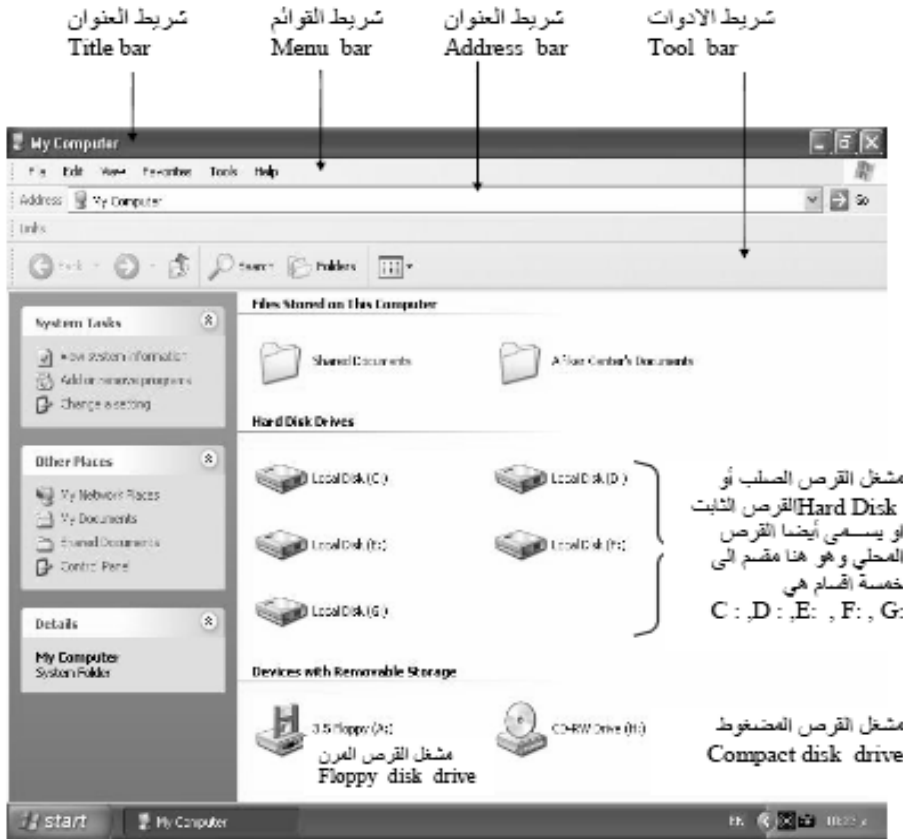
شريط العنوان
Title bar

شريط القوائم
Menu bar

شريط العنوان
Address bar

شريط الادوات
Tool bar

My Computer

File Edit View Favorites Tools Help

Address My Computer Go

Links

Back Search Folders

System Tasks

View system information
Add or remove programs
Change a setting

Other Places

My Network Places
My Documents
Shared Documents
Control Panel

Details

My Computer
System Folder

Files Stored on This Computer

Shared Documents

Alfaser Center's Documents

Hard Disk Drives

Local Disk (C:)
Local Disk (D:)
Local Disk (E:)
Local Disk (F:)
Local Disk (G:)

مشغل القرص الصلب أو القرص الثابت Hard Disk او يســمى أيضا القرص المحلي و هو هنا مقسم الى خمسة اقسام هي
C: ,D: ,E: , F: , G:

Devices with Removable Storage

3.5 Floppy (A:)

مشغل القرص المرن
Floppy disk drive

CD-RW Drive (H:)

مشغل القرص المضغوط
Compact disk drive

start

My Computer

EN